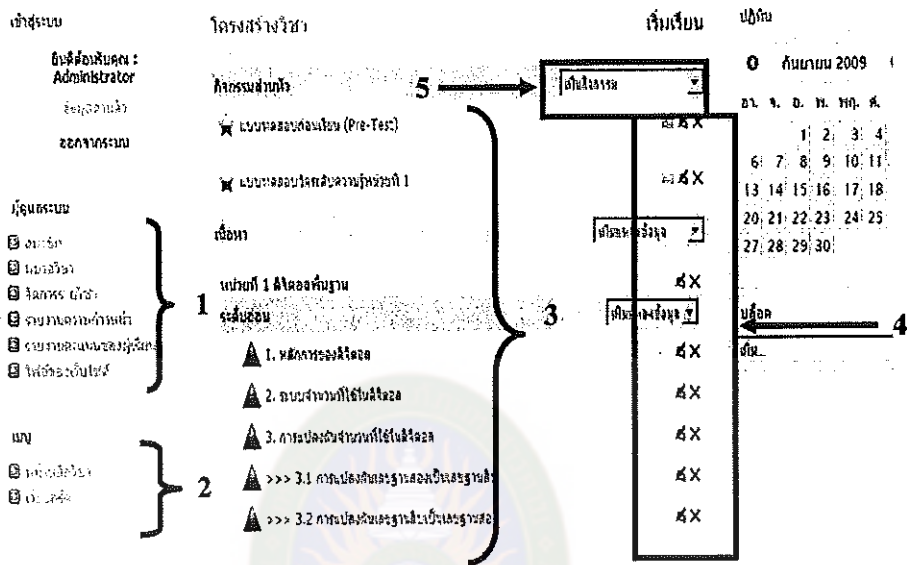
เข้าสู่ระบบ

ยินดีต้อนรับคุณ : Administrator

ข้อมูลส่วนตัว

ออกจากระบบ

ผู้ดูแลระบบ

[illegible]

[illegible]

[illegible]

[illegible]

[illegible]

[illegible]

เมนู

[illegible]

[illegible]

1

2

โครงสร้างวิชา

กิจกรรมส่วนหัว

แบบทดสอบก่อนเรียน (Pre-Test)

แบบทดสอบวัดระดับความรู้หน่วยที่ 1

เนื้อหา

หน่วยที่ 1 ดิจิตอลพื้นฐาน

ระดับย่อย

1. หลักการของดิจิตอล

2. ระบบจำนวนที่ใช้ในดิจิตอล

3. การแปลงเลขจำนวนที่ใช้ในดิจิตอล

>>> 3.1 การแปลงเลขฐานสองเป็นเลขฐาน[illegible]

>>> 3.2 การแปลงเลขฐานสิบเป็นเลขฐานสอง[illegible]

3

เริ่มเรียน

5

เพิ่มกิจกรรม

เพิ่มแหล่งข้อมูล

เพิ่มแหล่งข้อมูล

ปฏิทิน

กันยายน 2009

| อา. | จ. | อ. | พ. | พฤ. | ศ. |
|---|---|---|---|---|---|
| | | 1 | 2 | 3 | 4 |
| 6 | 7 | 8 | 9 | 10 | 11 |
| 13 | 14 | 15 | 16 | 17 | 18 |
| 20 | 21 | 22 | 23 | 24 | 25 |
| 27 | 28 | 29 | 30 | | |

บล็อค

เพิ่ม...

4